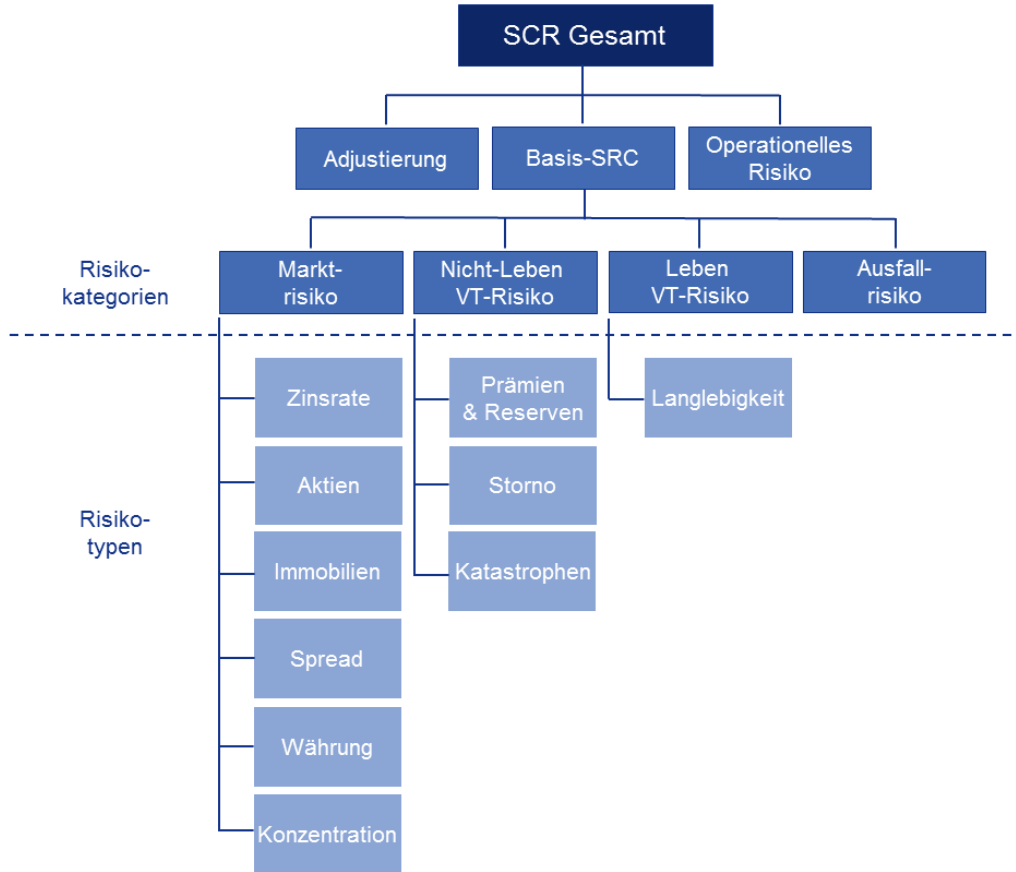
SCR Gesamt

Adjustierung

Basis-SRC

Operationelles Risiko

Risikokategorien

Marktrisiko

Nicht-Leben VT-Risiko

Leben VT-Risiko

Ausfallrisiko

Risikotypen

Zinsrate

Aktien

Immobilien

Spread

Währung

Konzentration

Prämien & Reserven

Storno

Katastrophen

Langlebigkeit